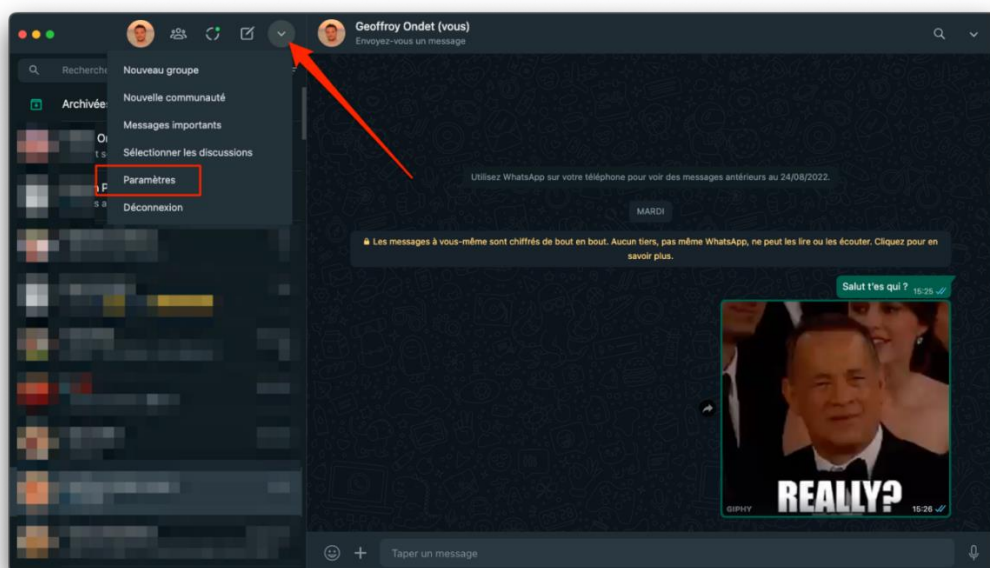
Geoffroy Ondet (vous)
Envoyez-vous un message

Recherche

Archivées

Nouveau groupe
Nouvelle communauté
Messages importants
Sélectionner les discussions
Paramètres
Déconnexion

Utilisez WhatsApp sur votre téléphone pour voir des messages antérieurs au 24/08/2022.

MARDI

Les messages à vous-même sont chiffrés de bout en bout. Aucun tiers, pas même WhatsApp, ne peut les lire ou les écouter. Cliquez pour en savoir plus.

Salut t'es qui ? 15:25

REALLY?
GIPHY 15:26

Tapez un message